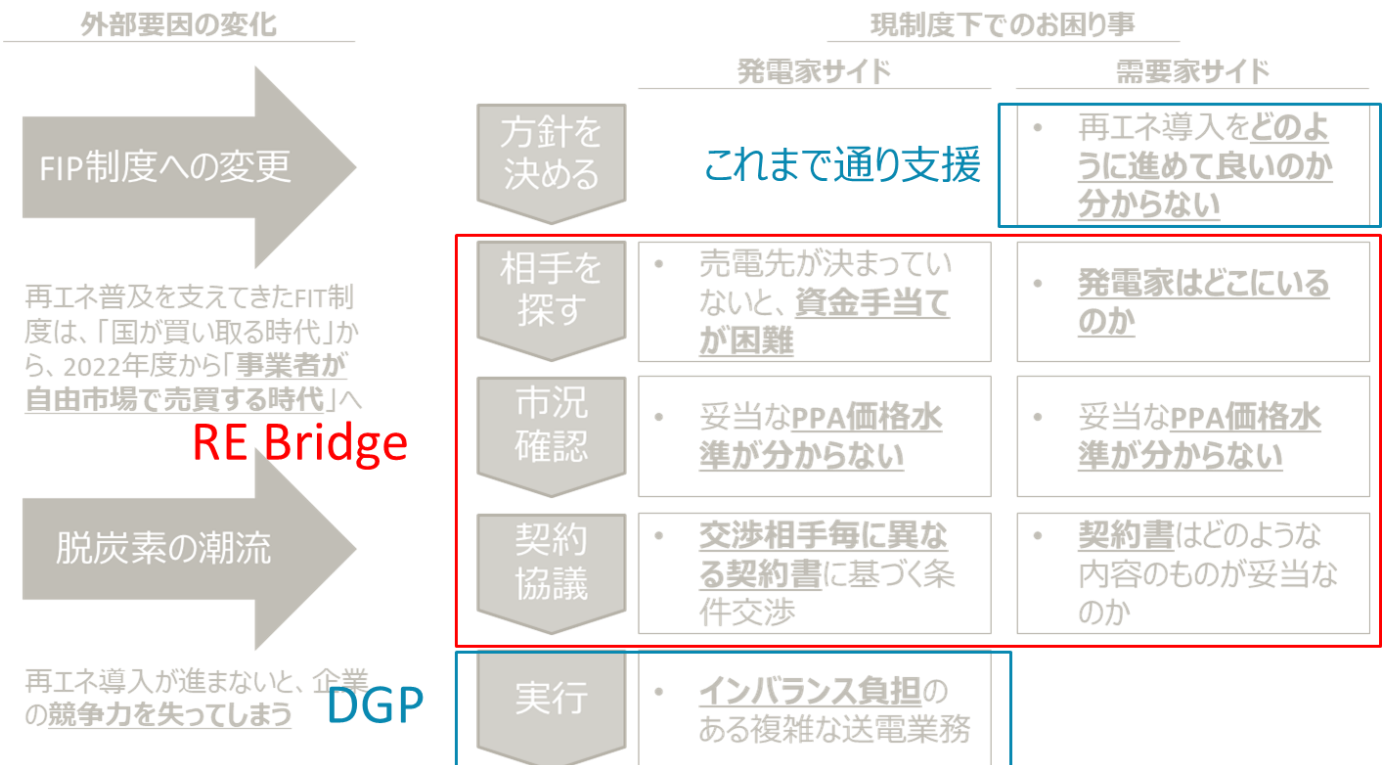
外部要因の変化

FIP制度への変更

再エネ普及を支えてきたFIT制度は、「国が買い取る時代」から、2022年度から「事業者が自由市場で売買する時代」へ

RE Bridge

脱炭素の潮流

再エネ導入が進まないと、企業の競争力を失ってしまう

DGP

現制度下でのお困り事

発電家サイド

需要家サイド

方針を決める

これまで通り支援

• 再エネ導入をどのように進めて良いのか分からない

相手を探す

• 売電先が決まっていないと、資金手当てが困難

• 発電家はどこにいるのか

市況確認

• 妥当なPPA価格水準が分からない

• 妥当なPPA価格水準が分からない

契約協議

• 交渉相手毎に異なる契約書に基づく条件交渉

• 契約書はどのような内容のものが妥当なのか

実行

• インバランス負担のある複雑な送電業務